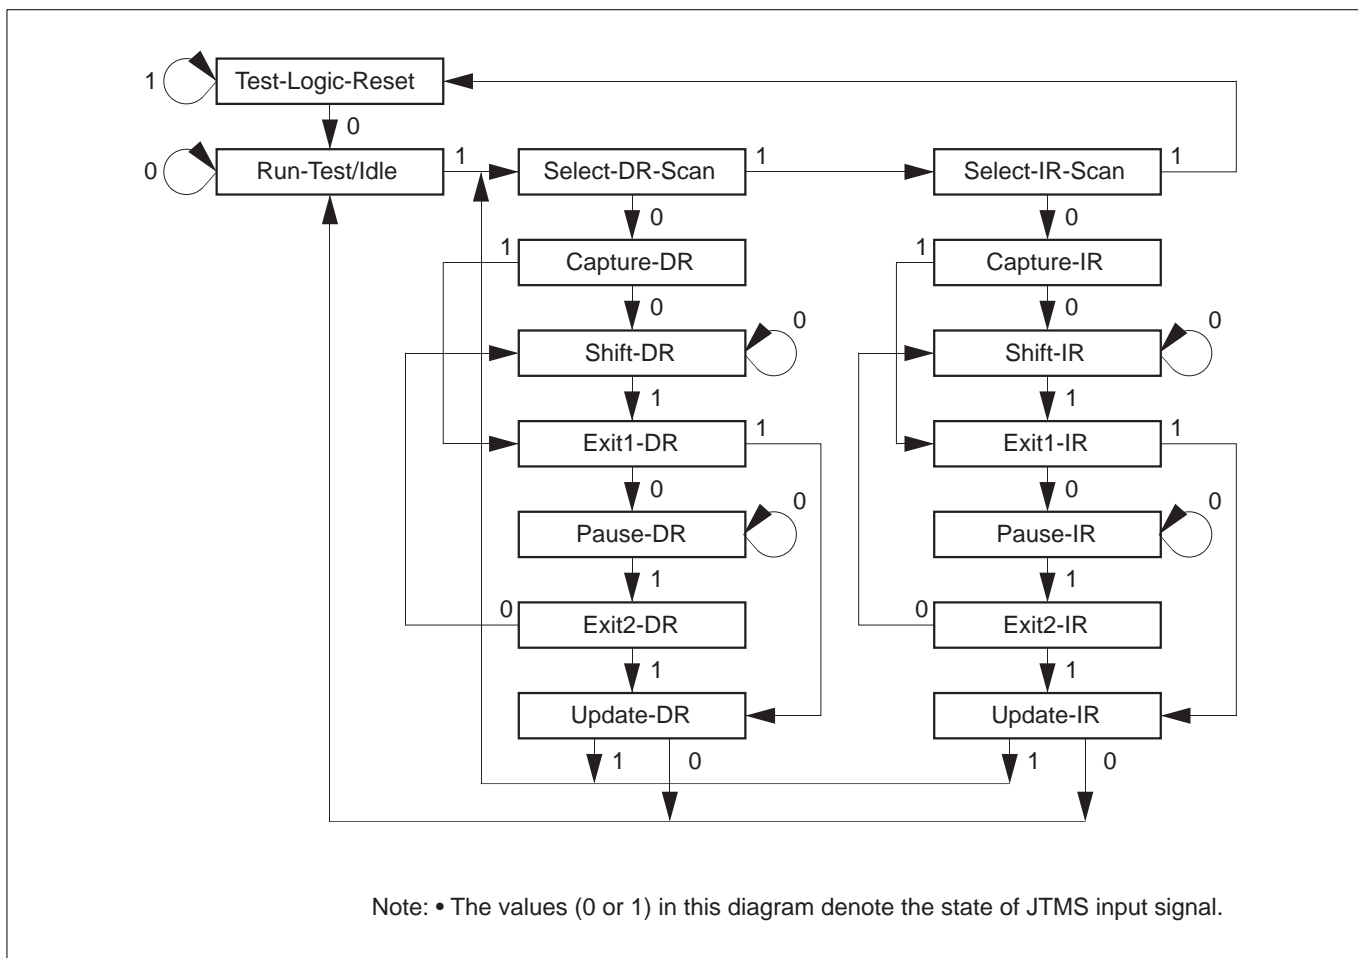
1 Test-Logic-Reset

0

0 Run-Test/Idle 1 Select-DR-Scan 1 Select-IR-Scan 1

0 0

1 Capture-DR 1 Capture-IR

0 0

Shift-DR 0 Shift-IR 0

1 1

Exit1-DR 1 Exit1-IR 1

0 0

Pause-DR 0 Pause-IR 0

1 1

0 Exit2-DR 0 Exit2-IR

1 1

Update-DR Update-IR

1 0 1 0

Note: • The values (0 or 1) in this diagram denote the state of JTMS input signal.